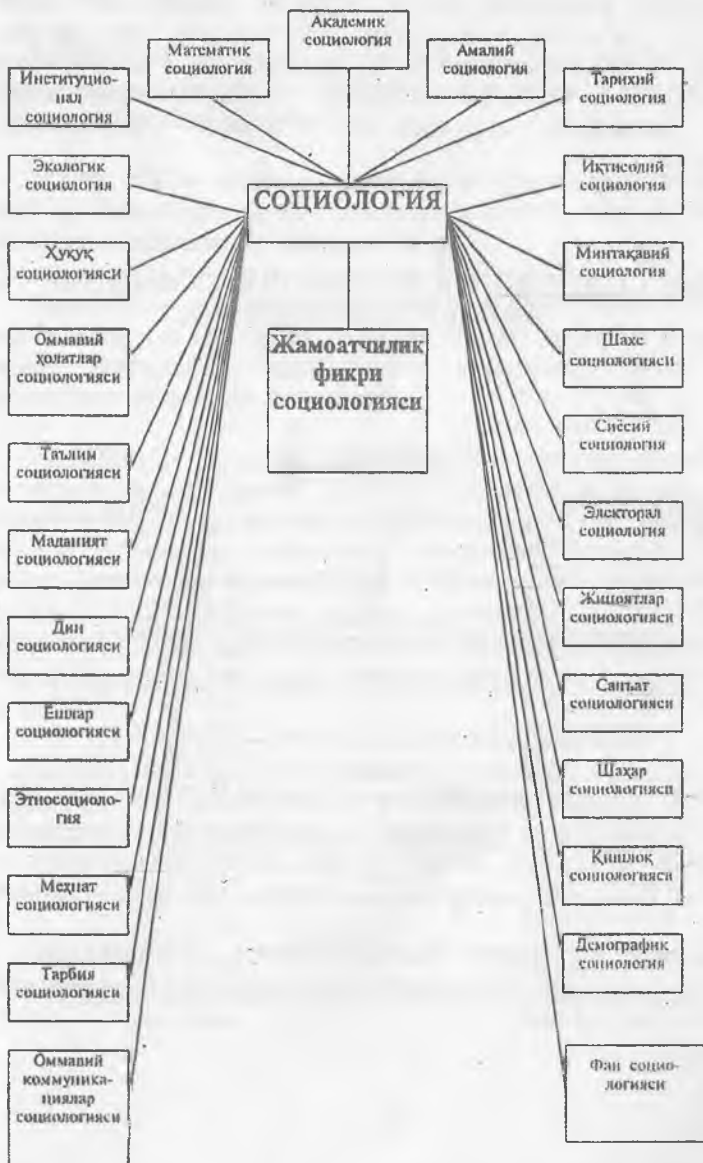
Академик социология

Математик социология

Амалий социология

Институционал социология

Тарихий социология

Экологик социология

СОЦИОЛОГИЯ

Иқтисодий социология

Ҳуқуқ социологияси

Минтақавий социология

Оммавий ҳолатлар социологияси

Жамоатчилик фикри социологияси

Шахс социологияси

Таълим социологияси

Сиёсий социология

Маданият социологияси

Электорал социология

Дин социологияси

Жиноятлар социологияси

Ёшлар социологияси

Санъат социологияси

Этносоциология

Шаҳар социологияси

Меҳнат социологияси

Қишлоқ социологияси

Тарбия социологияси

Демографик социология

Оммавий коммуникациялар социологияси

Фан социологияси